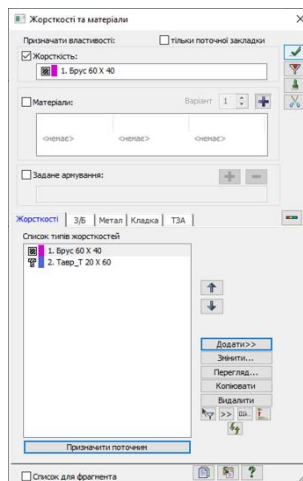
Жорсткості та матеріали

Призначати властивості:
тільки поточної закладки
Жорсткість:
1. Брус 60 X 40

Матеріали:
Варіант 1
<немає>
<немає>
<немає>

Задане армування:

Жорсткості | З/Б | Метал | Кладка | ТЗА

Список типів жорсткостей
1. Брус 60 X 40
2. Тавр_Т 20 X 60

Додати>>
Змінити...
Перегляд...
Копіювати
Видалити

Призначити поточним

Список для фрагмента